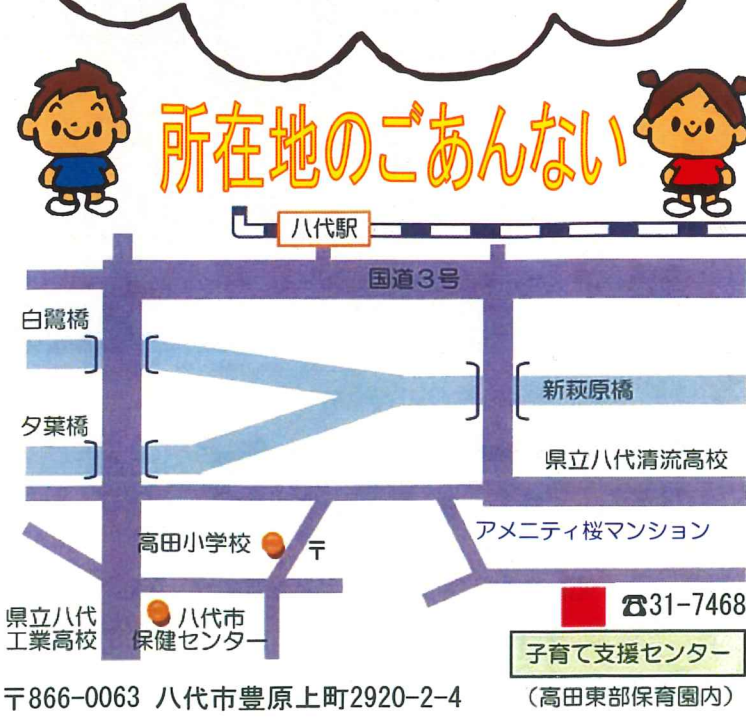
所在地のごあんない

八代駅

国道３号

白鷺橋

夕葉橋

新萩原橋

県立八代清流高校

アメニティ桜マンション

高田小学校

〒

県立八代
工業高校

八代市
保健センター

☎31-7468

子育て支援センター

〒866-0063 八代市豊原上町2920-2-4

（高田東部保育園内）